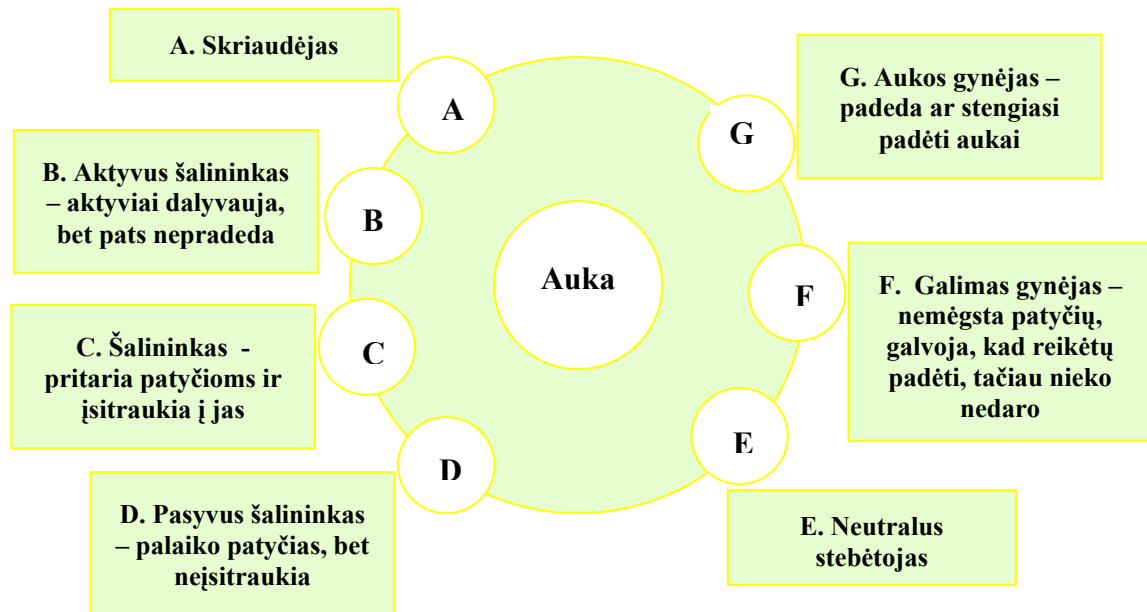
A. Skriaudėjas

A

G. Aukos gynėjas – padeda ar stengiasi padėti aukai

G

B. Aktyvus šalininkas – aktyviai dalyvauja, bet pats nepradeda

B

Auka

F

F. Galimas gynėjas – nemėgsta patyčių, galvoja, kad reikėtų padėti, tačiau nieko nedaro

C. Šalininkas - pritaria patyčioms ir įsitraukia į jas

C

E

D

D. Pasyvus šalininkas – palaiko patyčias, bet neįsitraukia

E. Neutralus stebėtojas